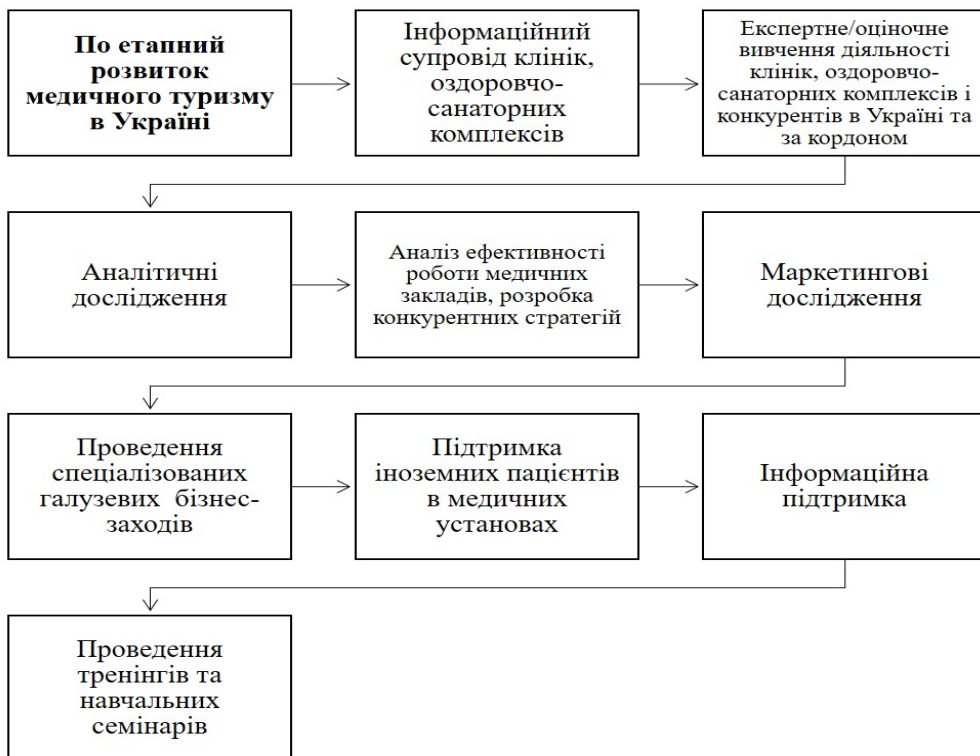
По етапний розвиток медичного туризму в Україні

Інформаційний супровід клінік, оздоровчо-санаторних комплексів

Експертне/оціночне вивчення діяльності клінік, оздоровчо-санаторних комплексів і конкурентів в Україні та за кордоном

Аналітичні дослідження

Аналіз ефективності роботи медичних закладів, розробка конкурентних стратегій

Маркетингові дослідження

Проведення спеціалізованих галузевих бізнес-заходів

Підтримка іноземних пацієнтів в медичних установах

Інформаційна підтримка

Проведення тренінгів та навчальних семінарів